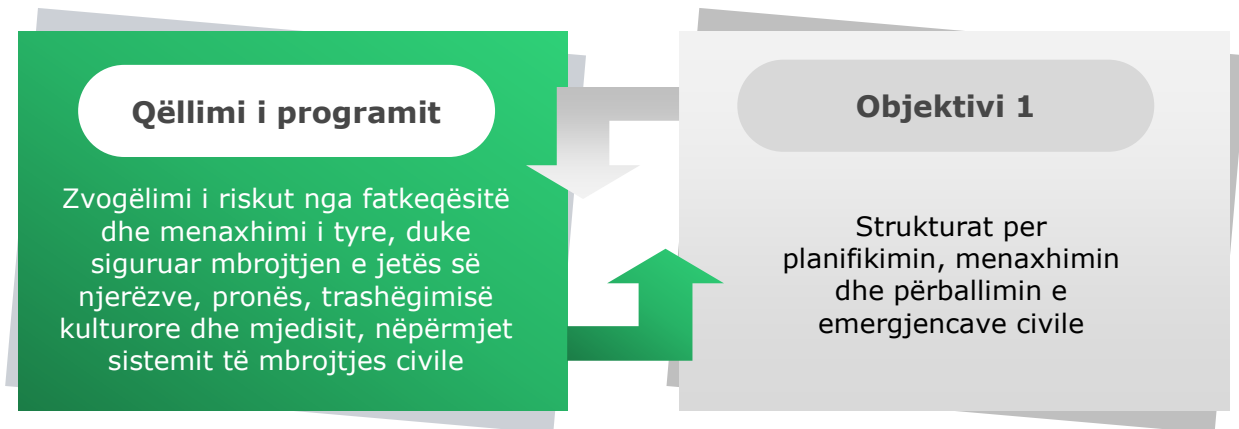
Qëllimi i programit

Zvogëlimi i riskut nga fatkeqësitë dhe menaxhimi i tyre, duke siguruar mbrojtjen e jetës së njerëzve, pronës, trashëgimisë kulturore dhe mjedisit, nëpërmjet sistemit të mbrojtjes civile

Objektivi 1

Strukturat per planifikimin, menaxhimin dhe përballimin e emergjencave civile